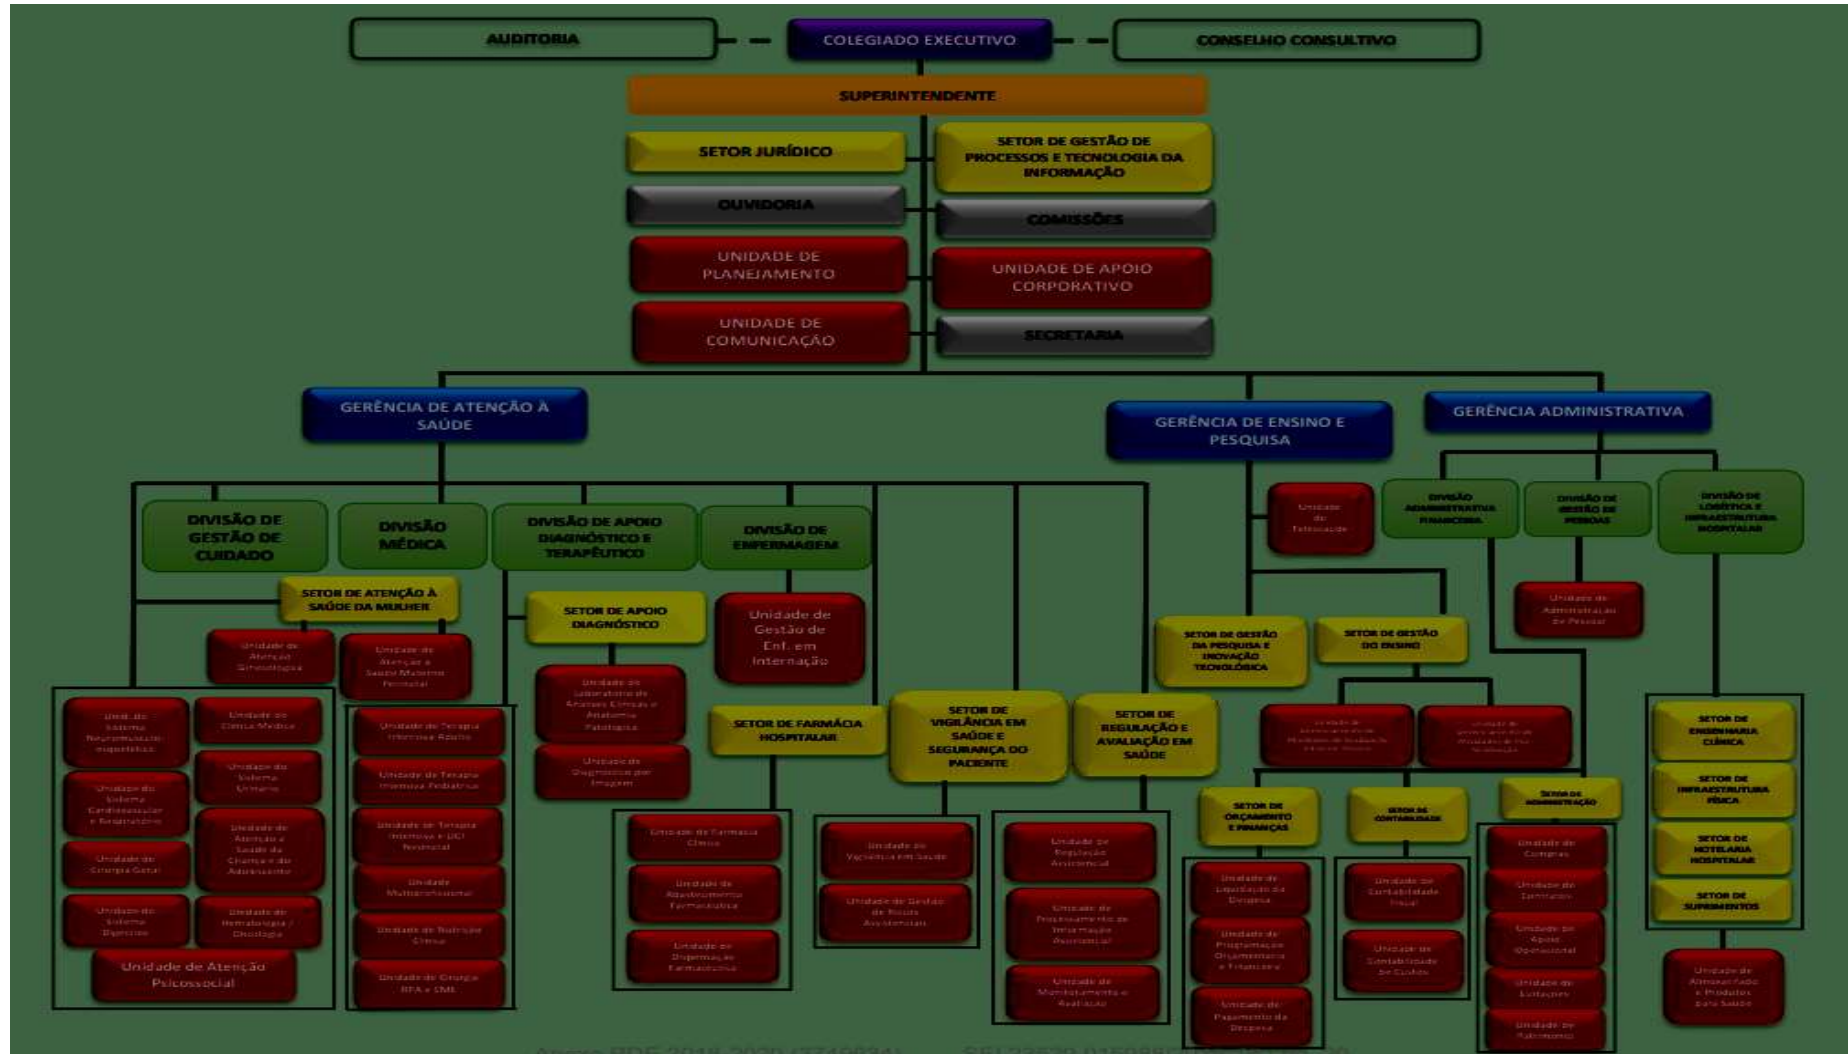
AUDITORIA

COLEGIADO EXECUTIVO

CONSELHO CONSULTIVO

SUPERINTENDENTE

SETOR JURÍDICO

SETOR DE GESTÃO DE PROCESSOS E TECNOLOGIA DA INFORMAÇÃO

OUVIDORIA

COMISSÕES

UNIDADE DE PLANEJAMENTO

UNIDADE DE APOIO CORPORATIVO

UNIDADE DE COMUNICAÇÃO

SECRETARIA

GERÊNCIA DE ATENÇÃO À SAÚDE

GERÊNCIA DE ENSINO E PESQUISA

GERÊNCIA ADMINISTRATIVA

DIVISÃO DE GESTÃO DE CUIDADO

DIVISÃO MÉDICA

DIVISÃO DE APOIO DIAGNÓSTICO E TERAPÊUTICO

DIVISÃO DE ENFERMAGEM

Unidade de Telessaúde

DIVISÃO ADMINISTRATIVA FINANCEIRA

DIVISÃO DE GESTÃO DE PESSOAS

DIVISÃO DE LOGÍSTICA E INFRAESTRUTURA HOSPITALAR

SETOR DE ATENÇÃO À SAÚDE DA MULHER

Unidade de Atenção Ginecológica

Unidade de Atenção à Saúde Materno Fetal

SETOR DE APOIO DIAGNÓSTICO

Unidade de Gestão de Enf. em Internação

Unidade de Administração de Pessoal

SETOR DE GESTÃO DA PESQUISA E INOVAÇÃO TECNOLÓGICA

SETOR DE GESTÃO DO ENSINO

Unidade do Sistema Neuromusculoesquelético

Unidade de Clínica Médica

Unidade do Sistema Cardiovascular e Respiratório

Unidade do Sistema Urinário

Unidade de Cirurgia Geral

Unidade de Atenção à Saúde da Criança e do Adolescente

Unidade do Sistema Digestivo

Unidade de Hematologia / Oncologia

Unidade de Atenção Psicossocial

Unidade de Terapia Intensiva Adulto

Unidade de Terapia Intensiva Pediátrica

Unidade de Terapia Intensiva e UCI Neonatal

Unidade Multiprofissional

Unidade de Nutrição Clínica

Unidade de Cirurgia RPA e CME

Unidade de Laboratório de Análises Clínicas e Anatomia Patológica

Unidade de Diagnóstico por Imagem

SETOR DE FARMÁCIA HOSPITALAR

Unidade de Farmácia Clínica

Unidade de Abastecimento Farmacêutico

Unidade de Dispensação Farmacêutica

SETOR DE VIGILÂNCIA EM SAÚDE E SEGURANÇA DO PACIENTE

Unidade de Vigilância em Saúde

Unidade de Gestão de Riscos Assistenciais

SETOR DE REGULAÇÃO E AVALIAÇÃO EM SAÚDE

Unidade de Regulação Assistencial

Unidade de Processamento da Informação Assistencial

Unidade de Monitoramento e Avaliação

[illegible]

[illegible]

SETOR DE ORÇAMENTO E FINANÇAS

Unidade de Liquidação da Despesa

Unidade de Programação Orçamentária e Financeira

Unidade de Pagamento da Despesa

SETOR DE CONTABILIDADE

Unidade de Contabilidade Fiscal

Unidade de Contabilidade de Custos

SETOR DE ADMINISTRAÇÃO

Unidade de Compras

Unidade de Contratos

Unidade de Apoio Operacional

Unidade de Licitações

Unidade de Patrimônio

SETOR DE ENGENHARIA CLÍNICA

SETOR DE INFRAESTRUTURA FÍSICA

SETOR DE HOTELARIA HOSPITALAR

SETOR DE SUPRIMENTOS

Unidade de Almoxarifado e Produtos para Saúde

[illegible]